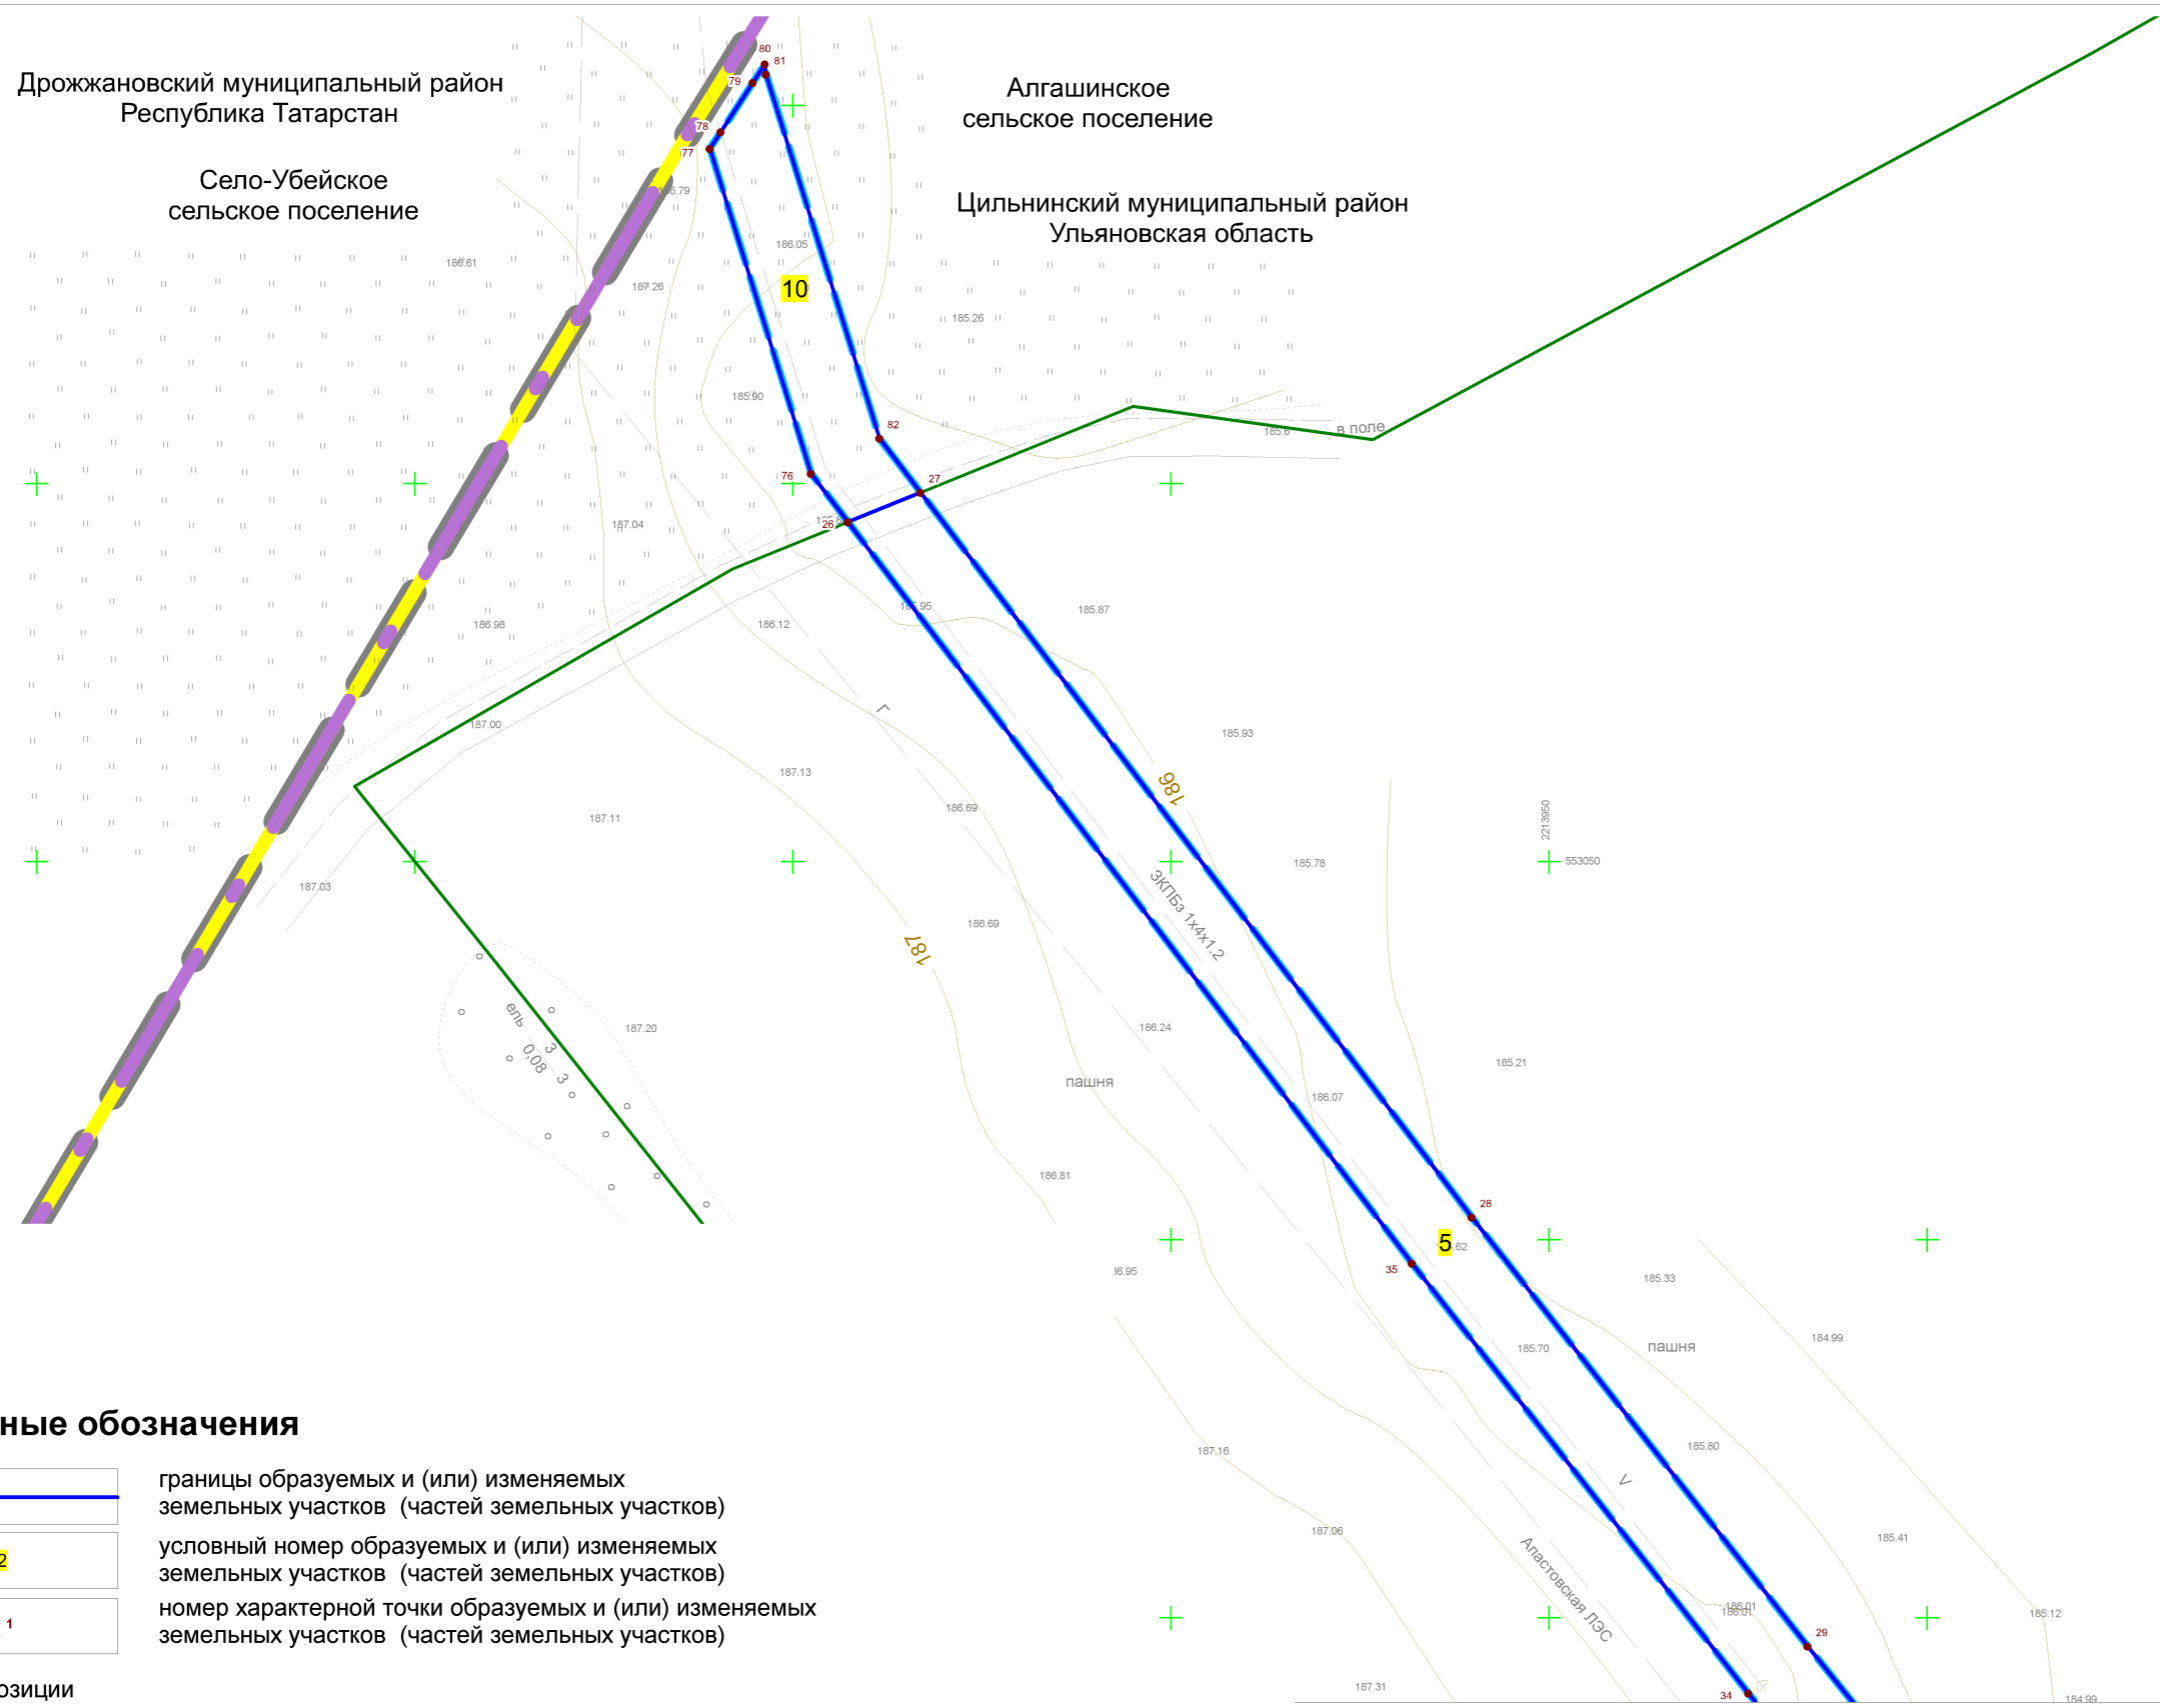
Дрожжановский муниципальный район
Республика Татарстан

Село-Убейское
сельское поселение

Алгашинское
сельское поселение

Цильнинский муниципальный район
Ульяновская область

80
81
79
78
77
10
82
76
27
26
в поле
186
187
ЗКПБз 1х4х1.2
ель
3
0,08
3
пашня
пашня
28
5
35
29
34
Апастовская ЛЭС
2213950
553050

186.61
187.26
186.05
185.26
185.90
185.6
187.04
186.98
186.12
185.87
187.00
185.93
187.13
186.69
187.11
185.78
187.03
186.69
187.20
186.24
185.21
186.07
186.81
186.95
185.33
184.99
185.70
187.16
185.80
187.06
185.41
186.01
185.12
187.31
184.99

ные обозначения

границы образуемых и (или) изменяемых земельных участков (частей земельных участков)

2
условный номер образуемых и (или) изменяемых земельных участков (частей земельных участков)

1
номер характерной точки образуемых и (или) изменяемых земельных участков (частей земельных участков)

озиции